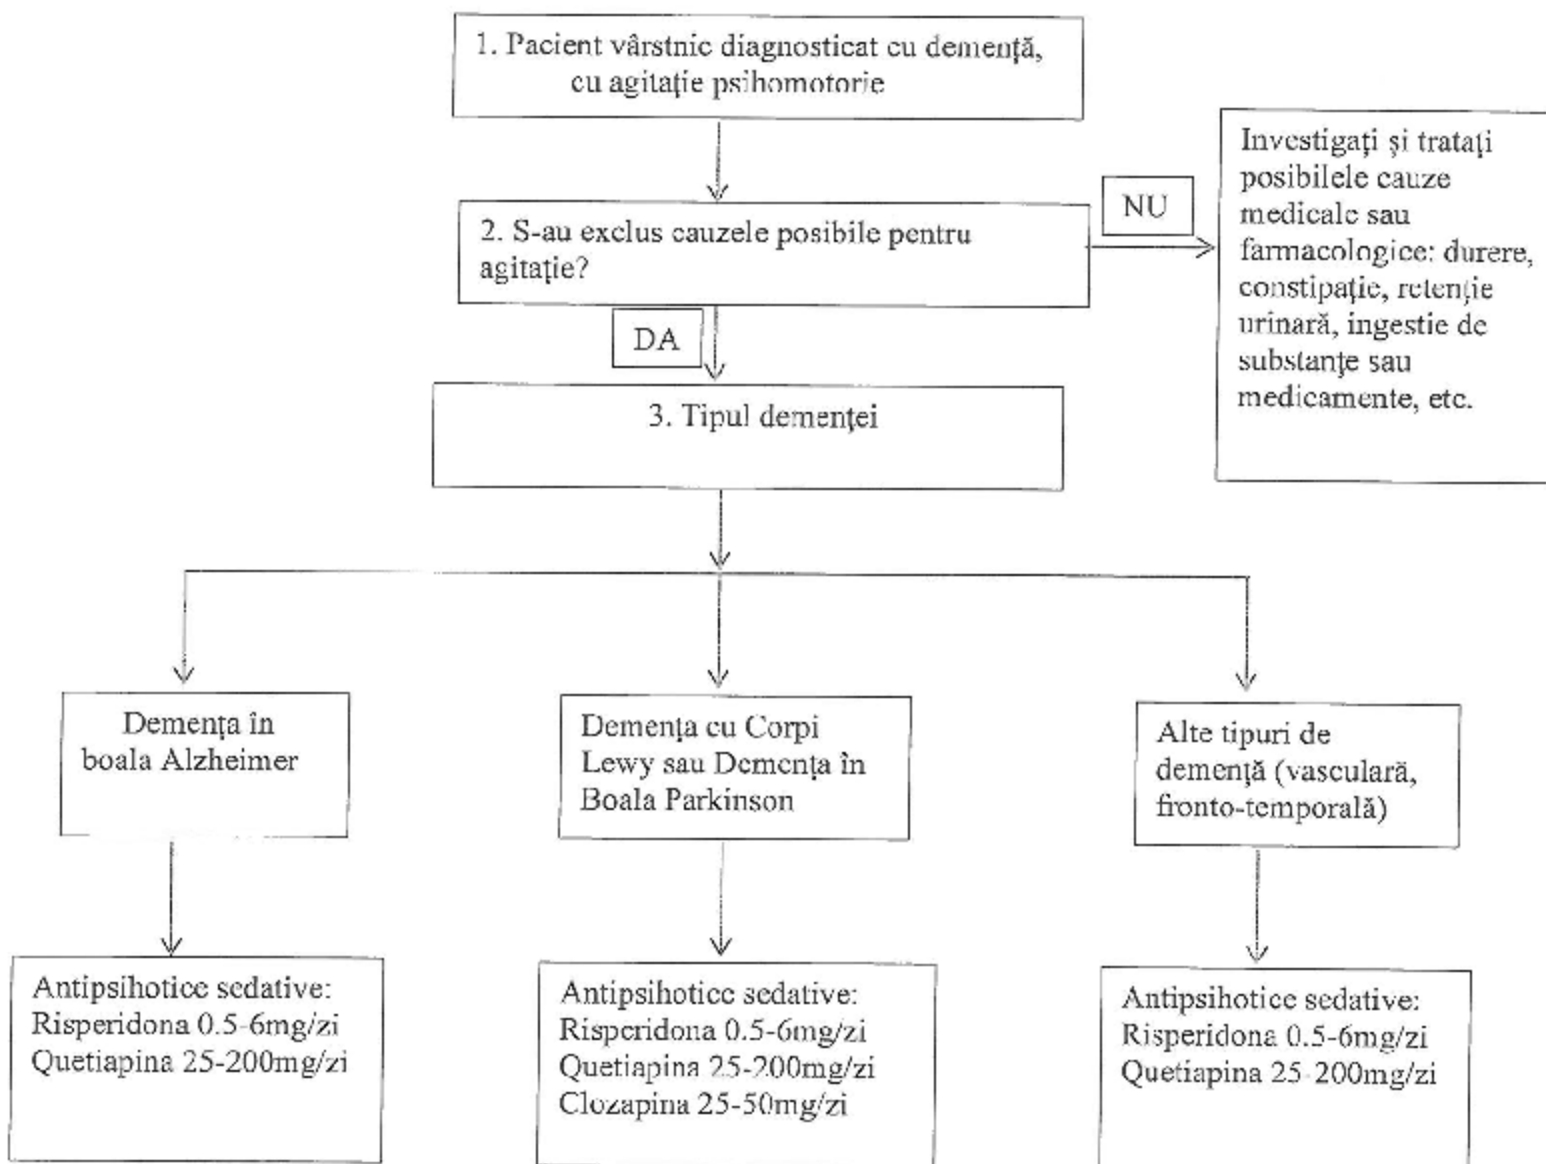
1. Pacient vârstnic diagnosticat cu demență, cu agitație psihomotorie

2. S-au exclus cauzele posibile pentru agitație?

NU

Investigați și tratați posibilele cauze medicale sau farmacologice: durere, constipație, retenție urinară, ingestie de substanțe sau medicamente, etc.

DA

3. Tipul demenței

Demența în boala Alzheimer

Demența cu Corpi Lewy sau Demența în Boala Parkinson

Alte tipuri de demență (vasculară, fronto-temporală)

Antipsihotice sedative:
Risperidona 0.5-6mg/zi
Quetiapina 25-200mg/zi

Antipsihotice sedative:
Risperidona 0.5-6mg/zi
Quetiapina 25-200mg/zi
Clozapina 25-50mg/zi

Antipsihotice sedative:
Risperidona 0.5-6mg/zi
Quetiapina 25-200mg/zi